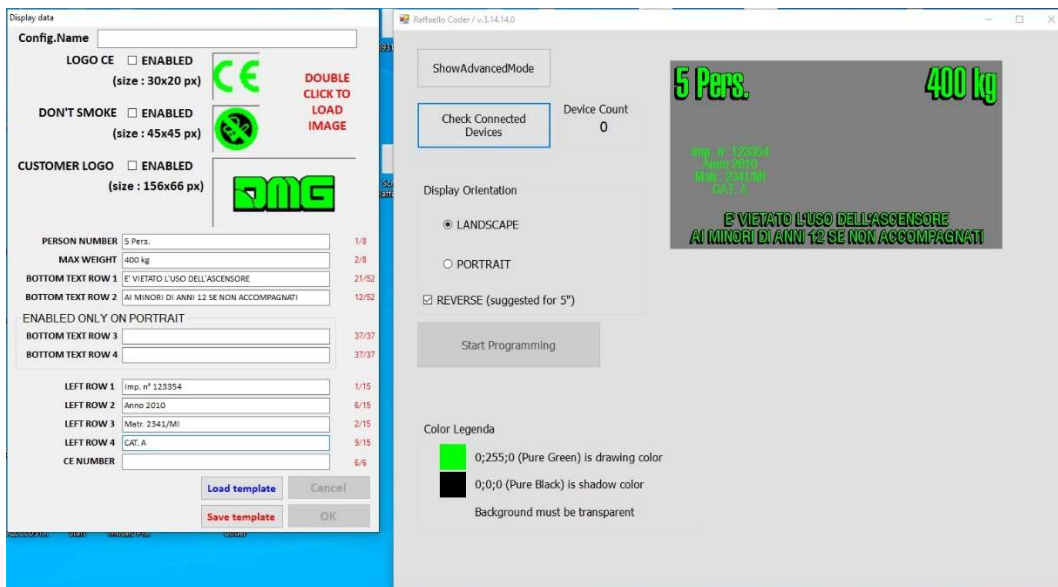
Display data

Config.Name

LOGO CE ☐ ENABLED
(size : 30x20 px)

CE

DOUBLE CLICK TO LOAD IMAGE

DON'T SMOKE ☐ ENABLED
(size : 45x45 px)

CUSTOMER LOGO ☐ ENABLED
(size : 156x66 px)

DMG

PERSON NUMBER 5 Pers. 1/8
MAX WEIGHT 400 kg 2/8
BOTTOM TEXT ROW 1 E' VIETATO L'USO DELL'ASCENSORE 21/52
BOTTOM TEXT ROW 2 AI MINORI DI ANNI 12 SE NON ACCOMPAGNATI 12/52

ENABLED ONLY ON PORTRAIT
BOTTOM TEXT ROW 3 37/37
BOTTOM TEXT ROW 4 37/37

LEFT ROW 1 Imp. n° 123354 1/15
LEFT ROW 2 Anno 2010 6/15
LEFT ROW 3 Matr. 2341/MI 2/15
LEFT ROW 4 CAT. A 9/15
CE NUMBER 6/6

Load template Cancel
Save template OK

Raffaello Coder / v.3.14.14.0

ShowAdvancedMode

Check Connected Devices

Device Count
0

Display Orientation

◉ LANDSCAPE

○ PORTRAIT

☑ REVERSE (suggested for 5")

Start Programming

5 Pers. 400 kg
Imp. n° 123354
Anno 2010
Matr. 2341/MI
CAT. A
E' VIETATO L'USO DELL'ASCENSORE
AI MINORI DI ANNI 12 SE NON ACCOMPAGNATI

Color Legenda
0;255;0 (Pure Green) is drawing color
0;0;0 (Pure Black) is shadow color
Background must be transparent